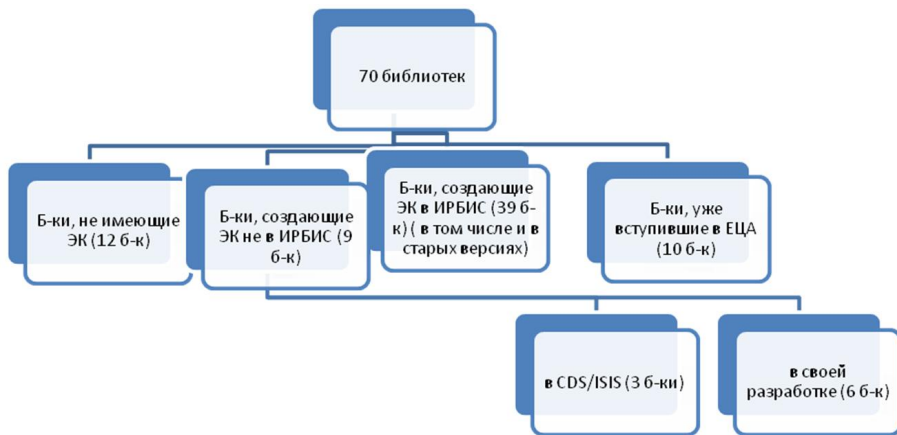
70 библиотек

Б-ки, не имеющие ЭК (12 б-к)

Б-ки, создающие ЭК не в ИРБИС (9 б-к)

Б-ки, создающие ЭК в ИРБИС (39 б-к) ( в том числе и в старых версиях)

Б-ки, уже вступившие в ЕЦА (10 б-к)

в CDS/ISIS (3 б-ки)

в своей разработке (6 б-к)